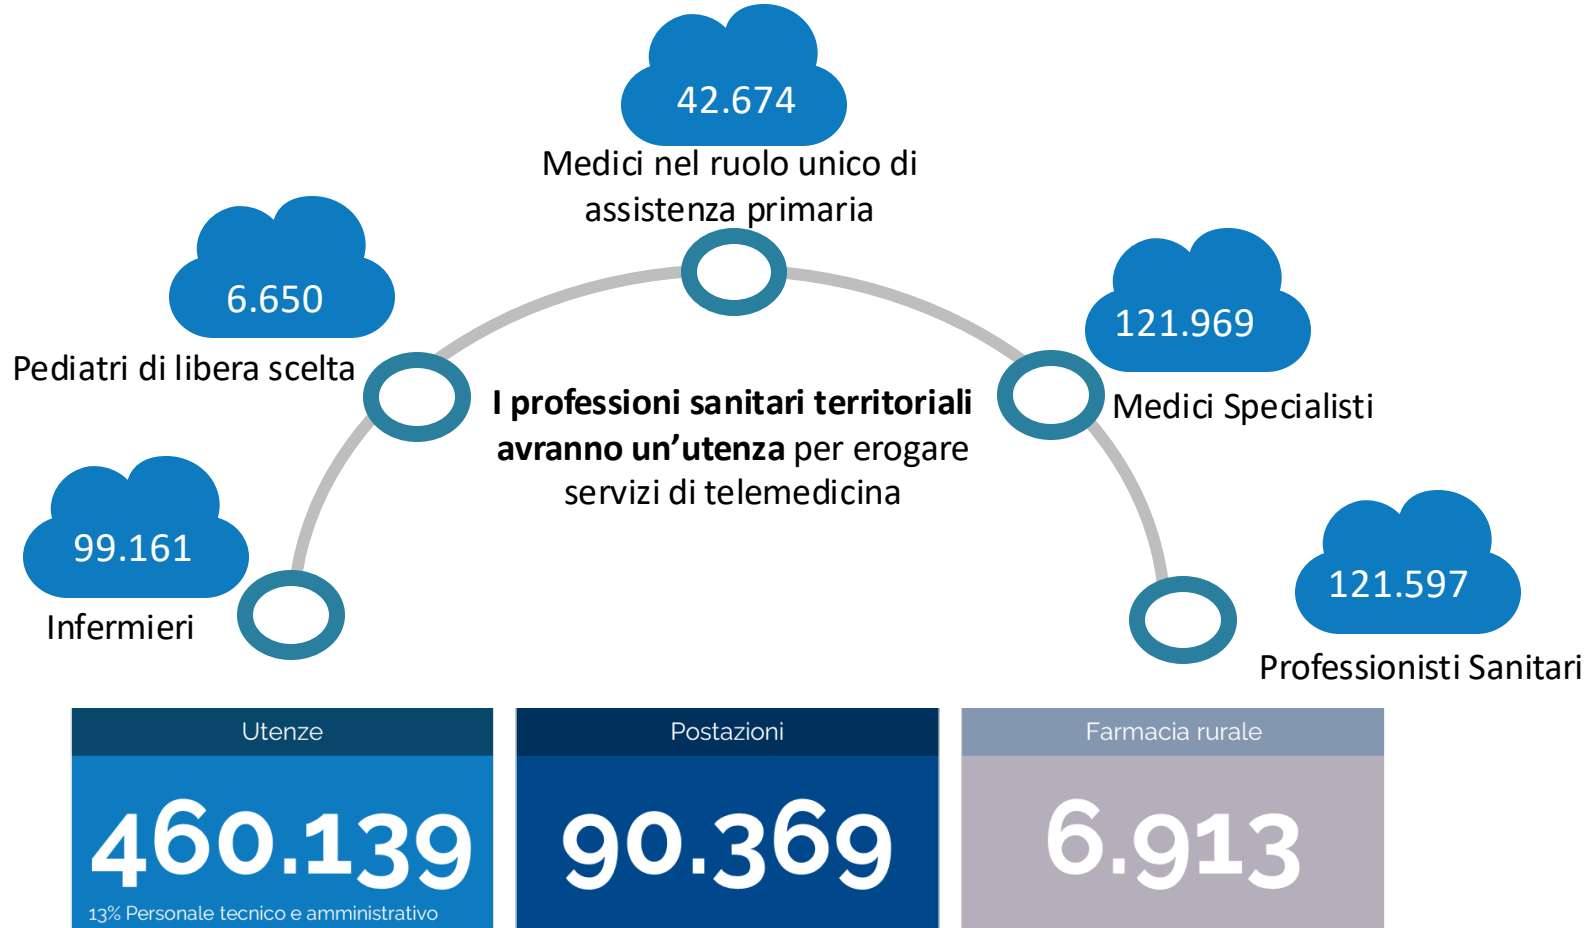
42.674
Medici nel ruolo unico di assistenza primaria

6.650
Pediatri di libera scelta

121.969
Medici Specialisti

I professioni sanitari territoriali avranno un'utenza per erogare servizi di telemedicina

99.161
Infermieri

121.597
Professionisti Sanitari

| Utenze | Postazioni | Farmacia rurale |
|---|---|---|
| 460.139 | 90.369 | 6.913 |
| 13% Personale tecnico e amministrativo | | |